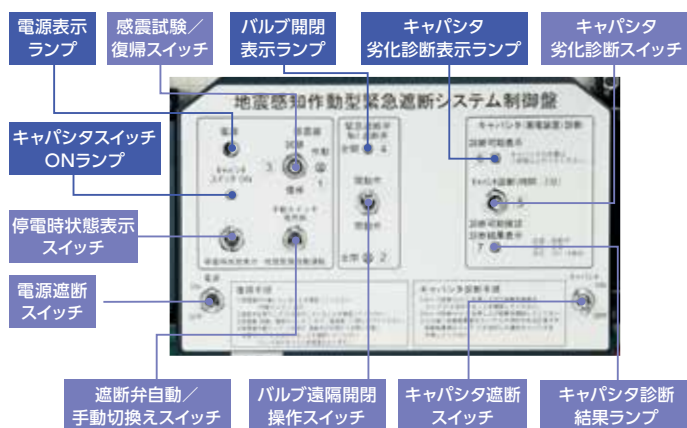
電源表示ランプ

感震試験／復帰スイッチ

バルブ開閉表示ランプ

キャパシタ劣化診断表示ランプ

キャパシタ劣化診断スイッチ

キャパシタスイッチONランプ

停電時状態表示スイッチ

電源遮断スイッチ

地震感知作動型緊急遮断システム制御盤

電源

キャパシタスイッチ ON

感震器

試験

作動

復帰

3

1

手動スイッチ使用時

全閉

4

開動中

閉動中

全開

2

キャパシタ（劣化診断）診断

診断可能表示

キャパシタ診断/解除

診断切換確認

診断結果表示

7

5

6

復帰手順

キャパシタ診断手順

キャパシタ

遮断弁自動／手動切換えスイッチ

バルブ遠隔開閉操作スイッチ

キャパシタ遮断スイッチ

キャパシタ診断結果ランプ